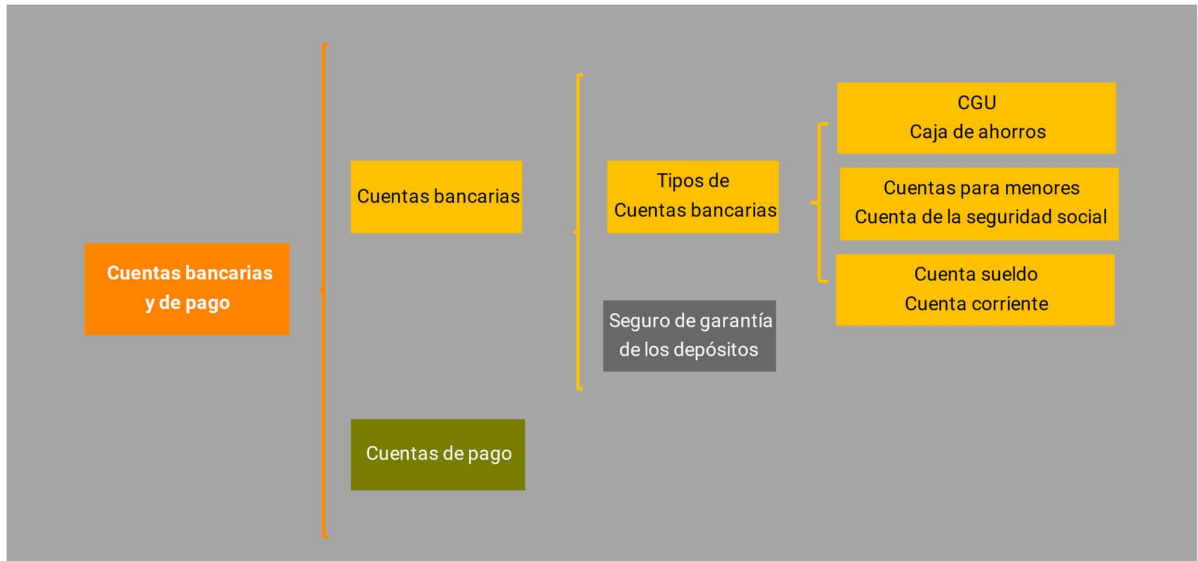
Cuentas bancarias y de pago

Cuentas bancarias

Tipos de Cuentas bancarias

CGU
Caja de ahorros

Cuentas para menores
Cuenta de la seguridad social

Cuenta sueldo
Cuenta corriente

Seguro de garantía de los depósitos

Cuentas de pago